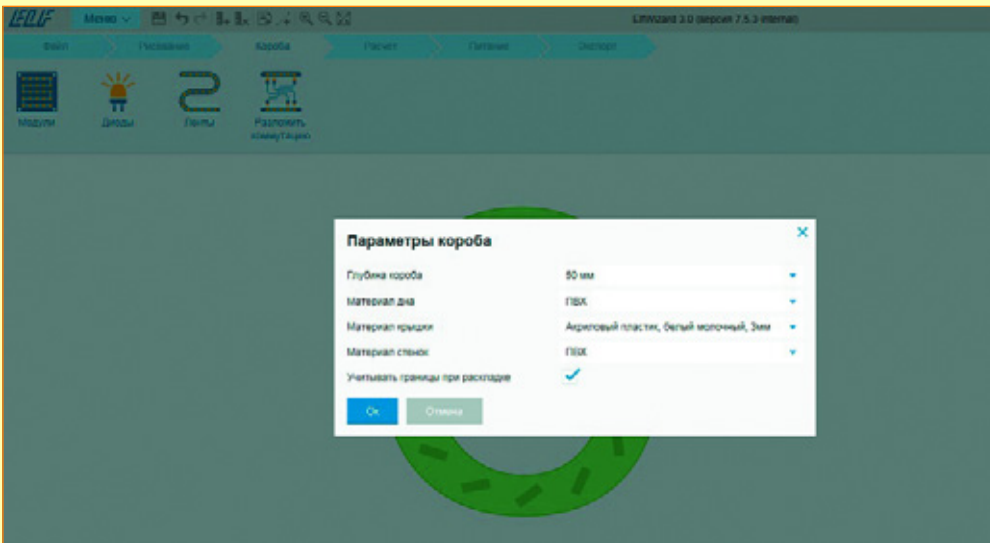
LEDLIF Меню

LitWizard 3.0 (версия 7.5.3-internal)

Файл Название Короба Расчет Питание Экспорт

Модули Диоды Ленты Разложить коммутацию

Параметры короба

Глубина короба 50 мм

Материал дна ПВХ

Материал крышки Акриловый пластик, белый молочный, 3мм

Материал стенок ПВХ

Учитывать границы при раскладке

Ок Отмена